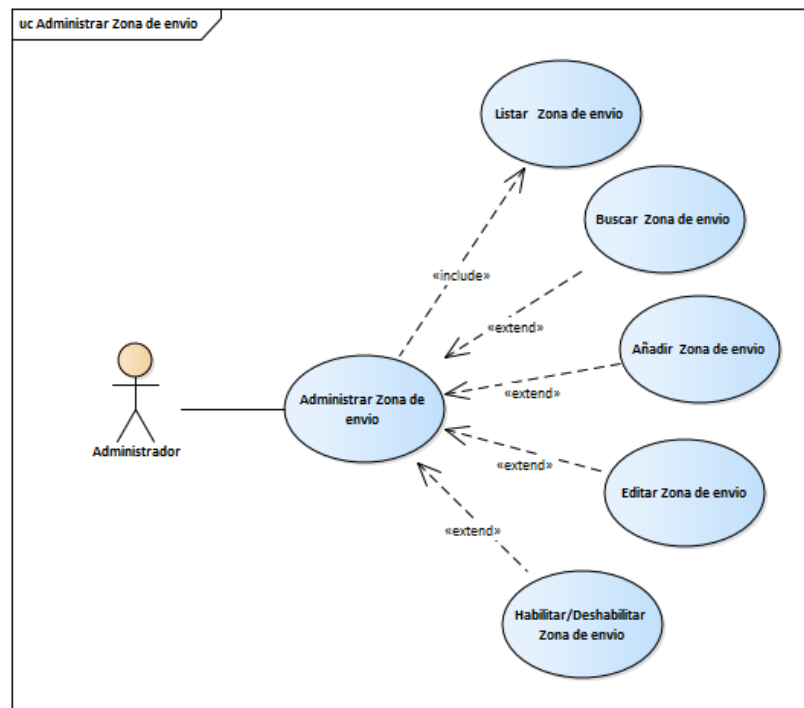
uc Administrar Zona de envio

Listar Zona de envio

Buscar Zona de envio

«include»

«extend»

Añadir Zona de envio

Administrador

Administrar Zona de envio

«extend»

«extend»

Editar Zona de envio

«extend»

Habilitar/Deshabilitar Zona de envio